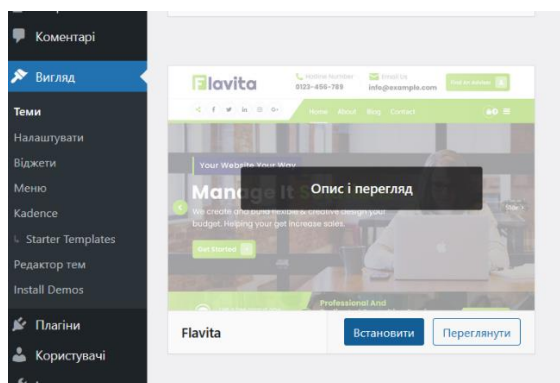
Коментарі

Вигляд

Теми

Налаштувати

Віджети

Меню

Kadence

Starter Templates

Редактор тем

Install Demos

Плагіни

Користувачі

Flavita

Hotline Number
0123-456-789

Email Us
info@example.com

Get an Advise

Home About Blog Contact

Your Website Your Way

Manage It S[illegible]

We create and build flexible & creative design your budget. Helping your get increase sales.

Get Started

Professional And

Опис і перегляд

Flavita

Встановити

Переглянути